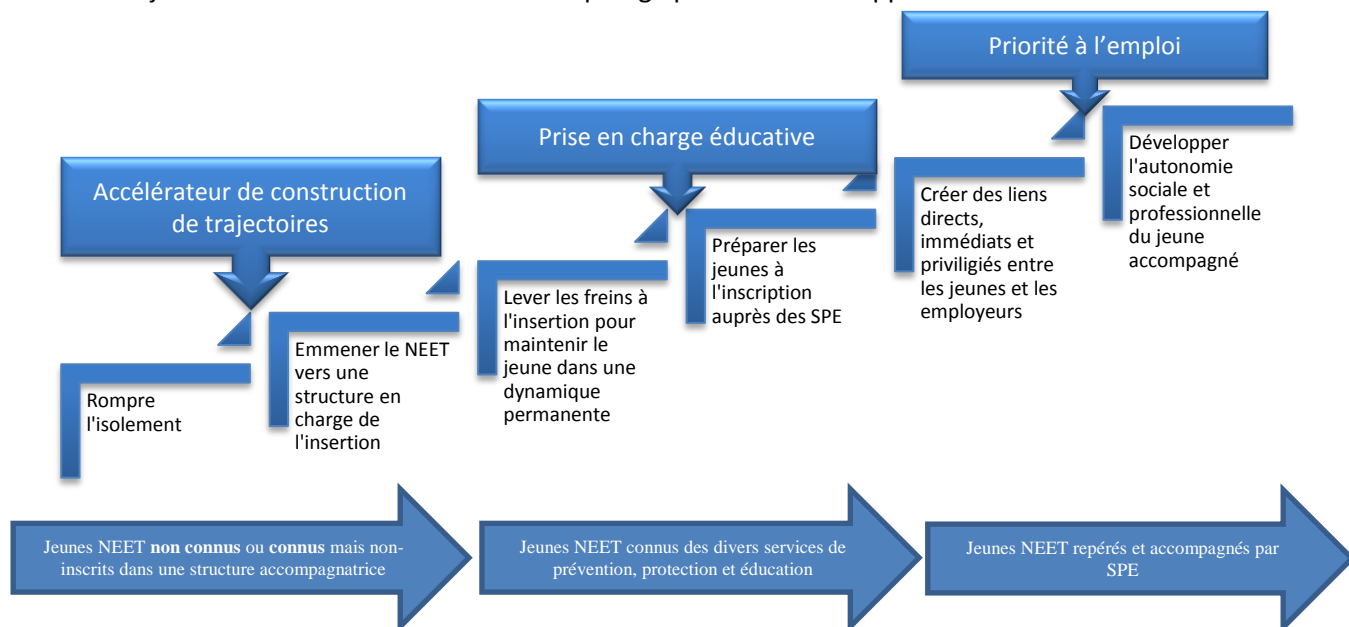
Accélérateur de construction de trajectoires

Rompre l'isolement

Emmener le NEET vers une structure en charge de l'insertion

Prise en charge éducative

Lever les freins à l'insertion pour maintenir le jeune dans une dynamique permanente

Préparer les jeunes à l'inscription auprès des SPE

Priorité à l'emploi

Créer des liens directs, immédiats et priviligiés entre les jeunes et les employeurs

Développer l'autonomie sociale et professionnelle du jeune accompagné

Jeunes NEET **non connus** ou **connus** mais non-inscrits dans une structure accompagnatrice

Jeunes NEET connus des divers services de prévention, protection et éducation

Jeunes NEET repérés et accompagnés par SPE